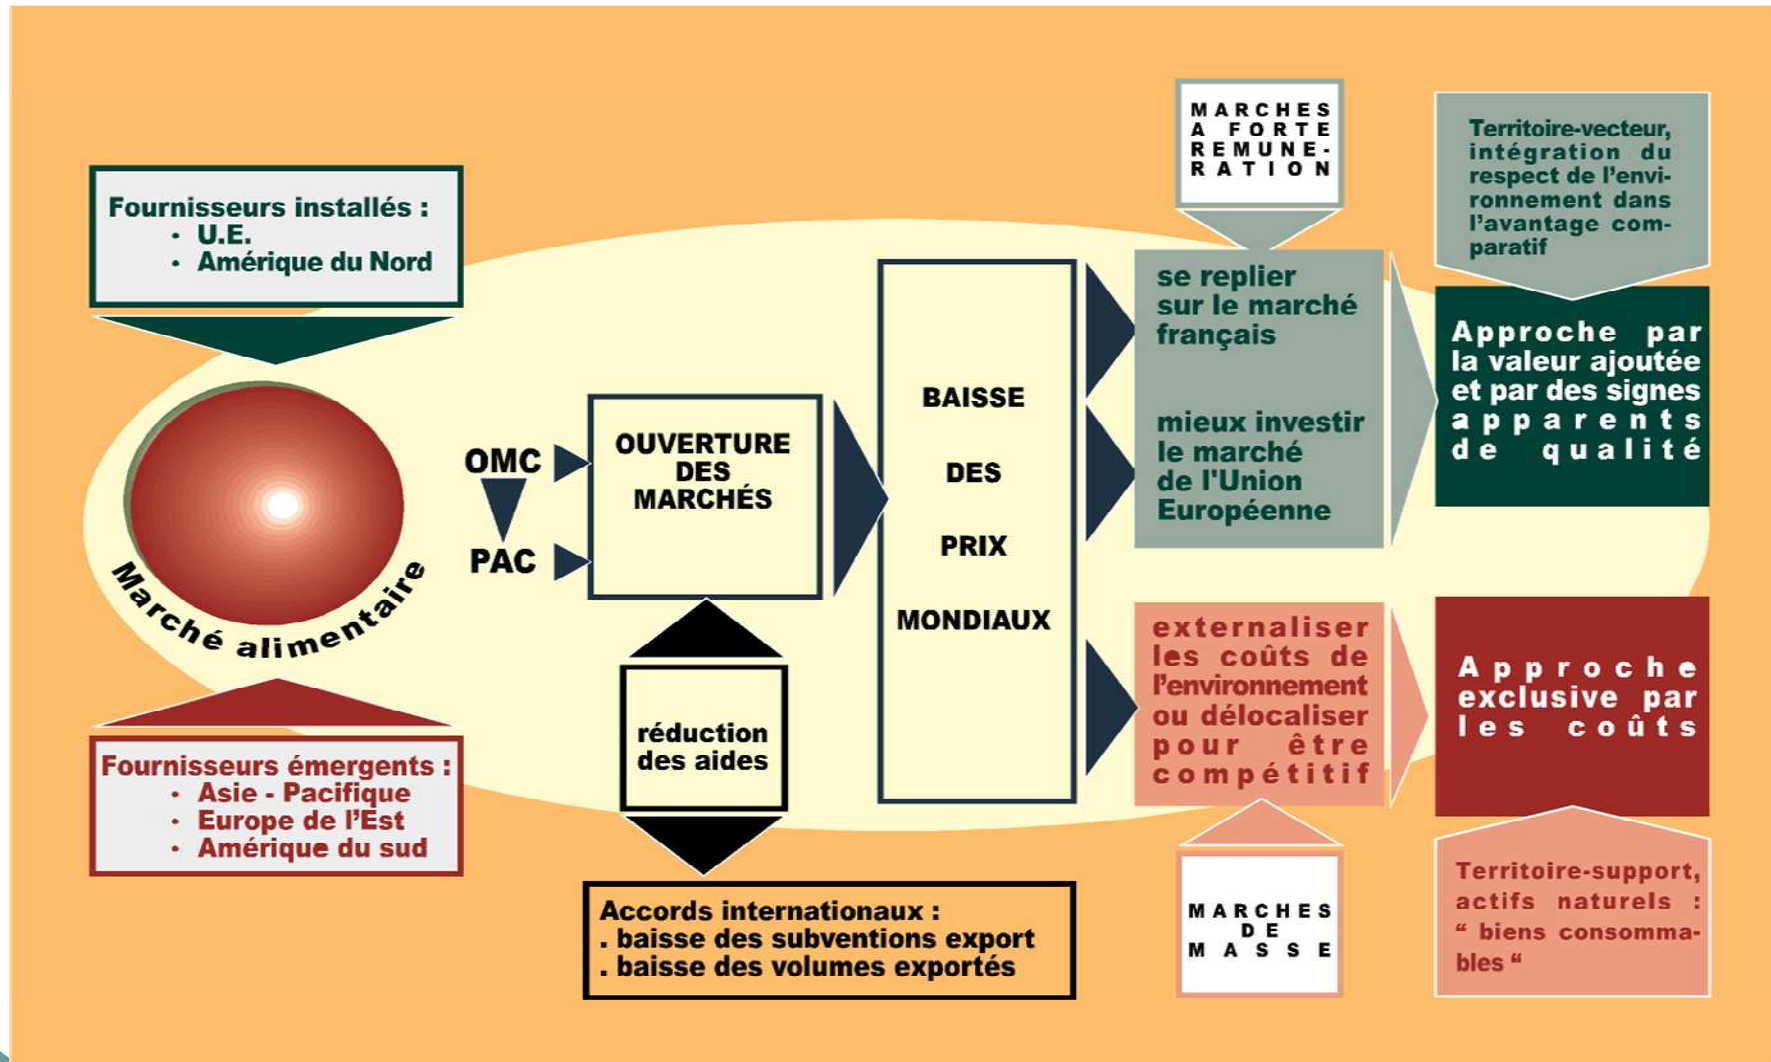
Fournisseurs installés :
· U.E.
· Amérique du Nord

Marché alimentaire

Fournisseurs émergents :
· Asie - Pacifique
· Europe de l'Est
· Amérique du sud

OMC

PAC

OUVERTURE DES MARCHÉS

réduction des aides

Accords internationaux :
. baisse des subventions export
. baisse des volumes exportés

BAISSE DES PRIX MONDIAUX

MARCHES A FORTE REMUNERATION

se replier sur le marché français

mieux investir le marché de l'Union Européenne

externaliser les coûts de l'environnement ou délocaliser pour être compétitif

MARCHES DE MASSE

Territoire-vecteur, intégration du respect de l'environnement dans l'avantage comparatif

Approche par la valeur ajoutée et par des signes apparents de qualité

Approche exclusive par les coûts

Territoire-support, actifs naturels : " biens consommables "